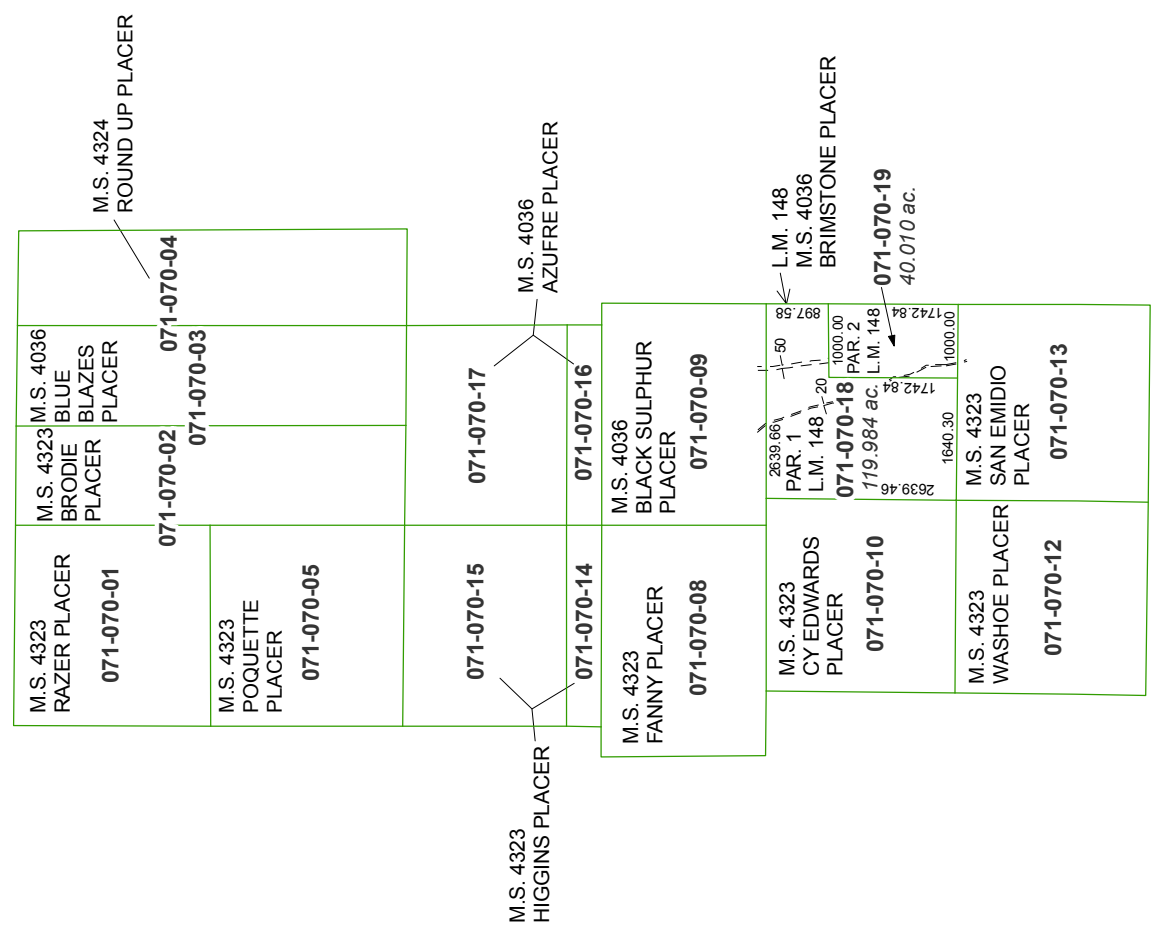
M.S. 4324
ROUND UP PLACER

071-070-04

M.S. 4036
BLUE
BLAZES
PLACER

071-070-03

M.S. 4323
BRODIE
PLACER

071-070-02

M.S. 4323
RAZER PLACER

071-070-01

M.S. 4323
POQUETTE
PLACER

071-070-05

M.S. 4036
AZUFRE PLACER

071-070-17

071-070-16

071-070-15

071-070-14

M.S. 4323
HIGGINS PLACER

M.S. 4036
BLACK SULPHUR
PLACER

071-070-09

M.S. 4323
FANNY PLACER

071-070-08

L.M. 148
M.S. 4036
BRIMSTONE PLACER

071-070-19
40.010 ac.

897.58

50

20

1000.00
PAR. 2
L.M. 148

1742.84

1742.84

1000.00

2639.66
PAR. 1
L.M. 148
071-070-18
119.984 ac.

1640.30

2639.46

M.S. 4323
SAN EMIDIO
PLACER

071-070-13

M.S. 4323
CY EDWARDS
PLACER

071-070-10

M.S. 4323
WASHOE PLACER

071-070-12